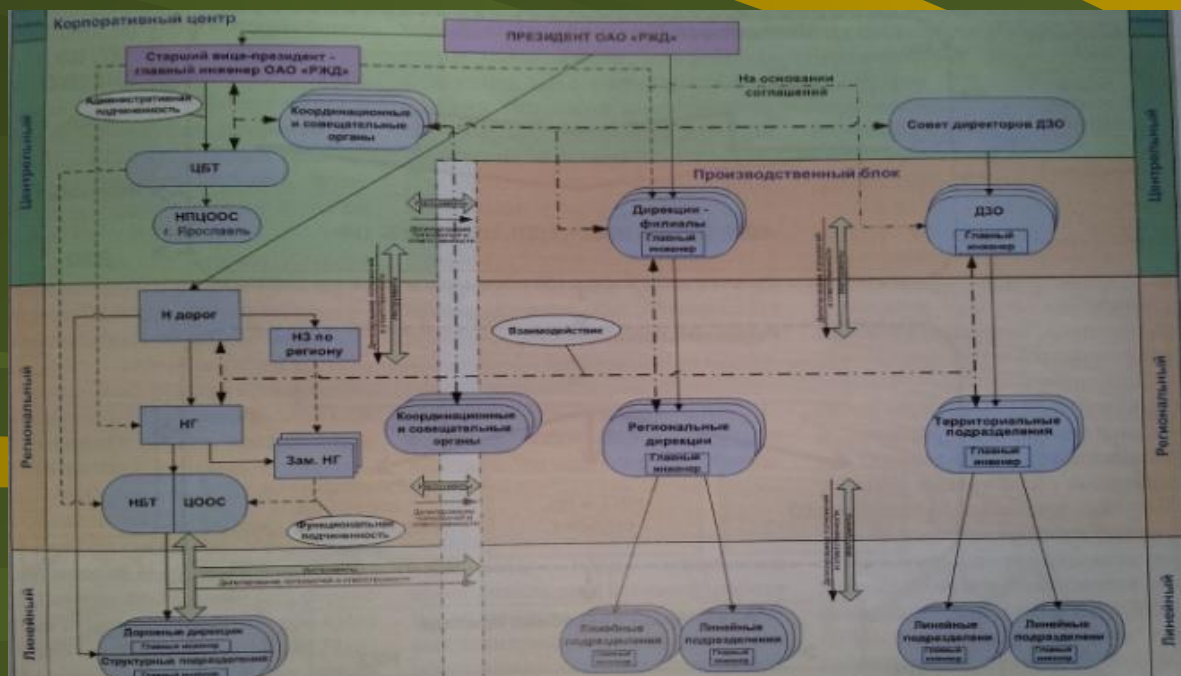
Корпоративный центр

ПРЕЗИДЕНТ ОАО «РЖД»

Старший вице-президент - главный инженер ОАО «РЖД»

Административная подчиненность

Координационные и совещательные органы

На основании соглашений

Совет директоров ДЗО

Центральный

Центральный

ЦБТ

НПЦООС г. Ярославль

Производственный блок

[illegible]

Дирекции - филиалы
Главный инженер

ДЗО
Главный инженер

Н дорог

НЗ по региону

Взаимодействие

Региональный

Региональный

НГ

Координационные и совещательные органы

Региональные дирекции
Главный инженер

Территориальные подразделения
Главный инженер

Зам. НГ

НБТ

ЦООС

Функциональная подчиненность

Линейный

Линейный

Дорожные дирекции
Главный инженер
Структурные подразделения
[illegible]

Линейные подразделения
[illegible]

Линейные подразделения
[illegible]

Линейные подразделени
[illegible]

Линейные подразделени
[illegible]